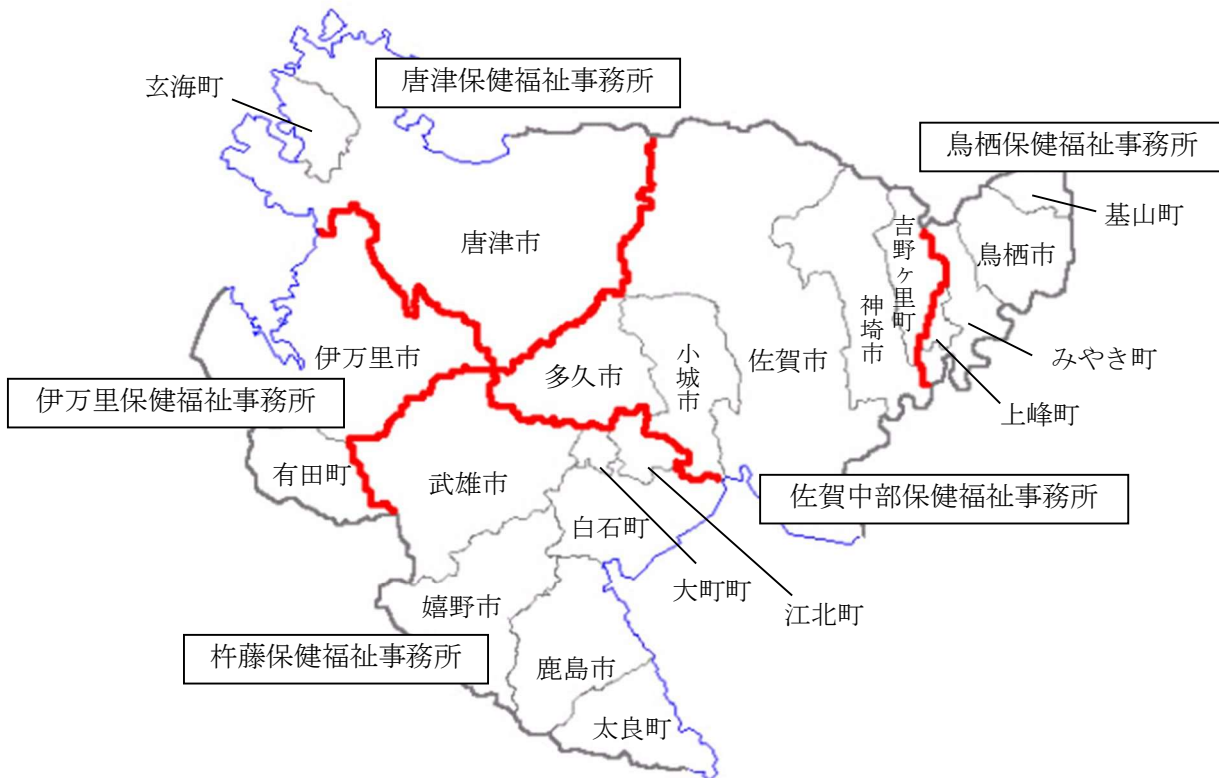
玄海町

唐津保健福祉事務所

鳥栖保健福祉事務所

基山町

唐津市

吉野ヶ里町

鳥栖市

神埼市

小城市

佐賀市

みやき町

伊万里市

多久市

伊万里保健福祉事務所

上峰町

有田町

武雄市

佐賀中部保健福祉事務所

白石町

大町町

江北町

嬉野市

杵藤保健福祉事務所

鹿島市

太良町